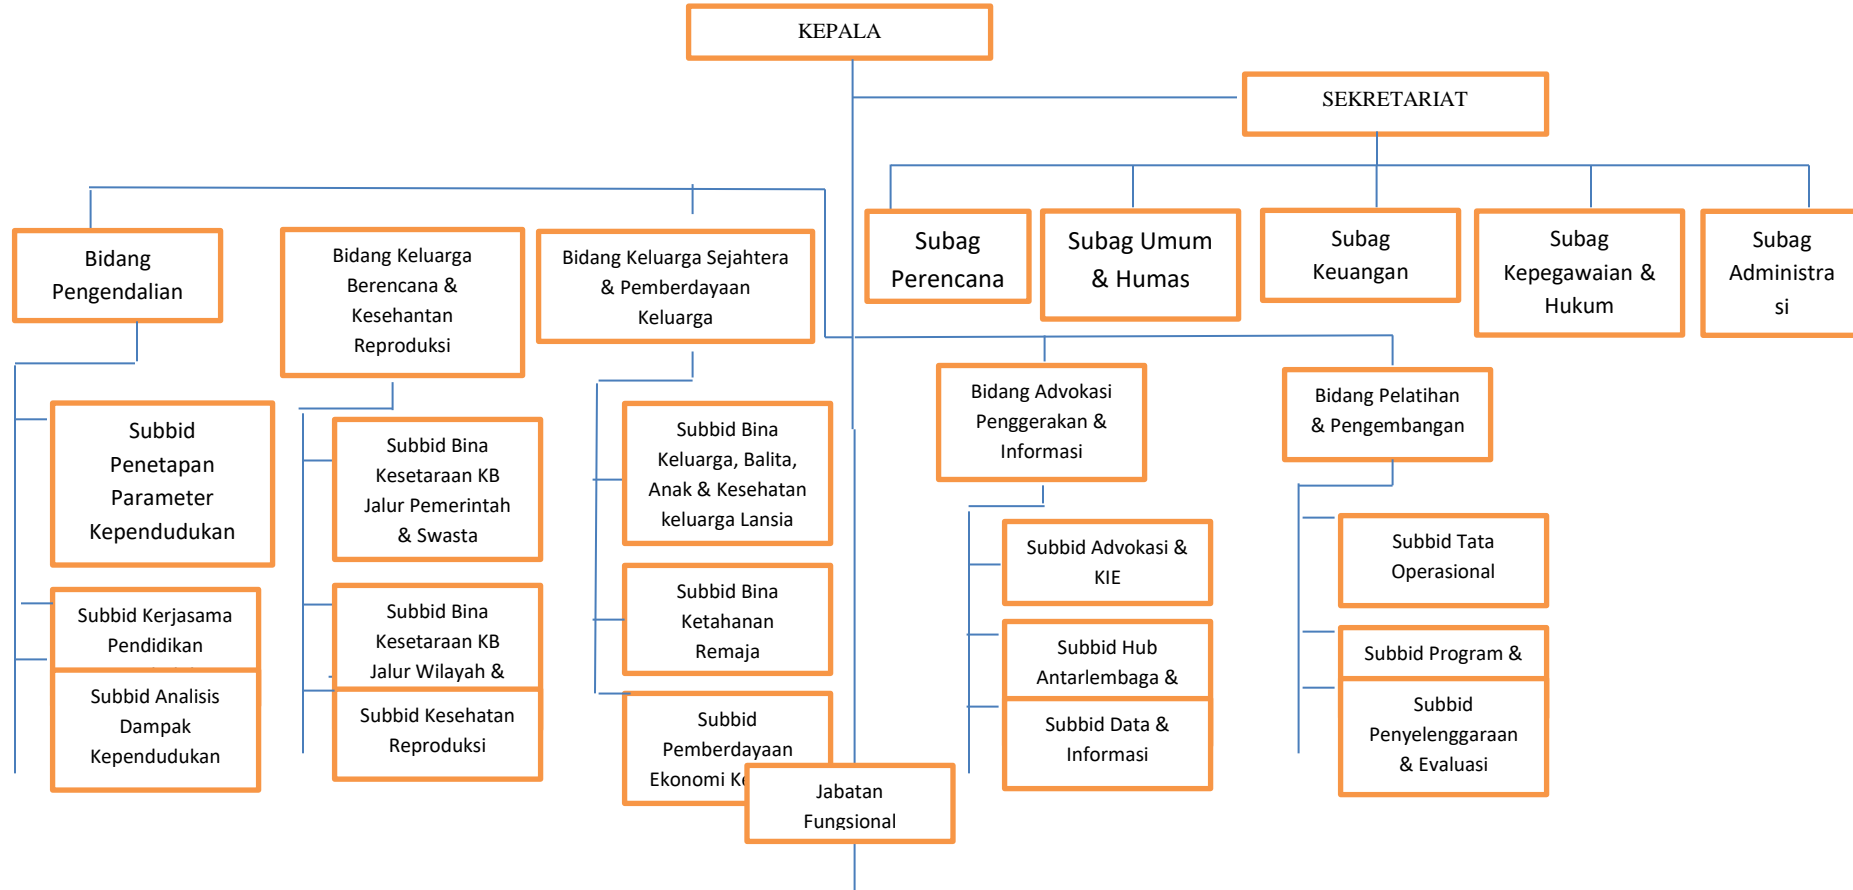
KEPALA

SEKRETARIAT

Subag Perencana

Subag Umum & Humas

Subag Keuangan

Subag Kepegawaian & Hukum

Subag Administrasi

Bidang Pengendalian

Subbid Penetapan Parameter Kependudukan

Subbid Kerjasama Pendidikan

Subbid Analisis Dampak Kependudukan

Bidang Keluarga Berencana & Kesehantan Reproduksi

Subbid Bina Kesetaraan KB Jalur Pemerintah & Swasta

Subbid Bina Kesetaraan KB Jalur Wilayah &

Subbid Kesehatan Reproduksi

Bidang Keluarga Sejahtera & Pemberdayaan Keluarga

Subbid Bina Keluarga, Balita, Anak & Kesehatan keluarga Lansia

Subbid Bina Ketahanan Remaja

Subbid Pemberdayaan Ekonomi K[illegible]

Jabatan Fungsional

Bidang Advokasi Penggerakan & Informasi

Subbid Advokasi & KIE

Subbid Hub Antarlembaga &

Subbid Data & Informasi

Bidang Pelatihan & Pengembangan

Subbid Tata Operasional

Subbid Program &

Subbid Penyelenggaraan & Evaluasi